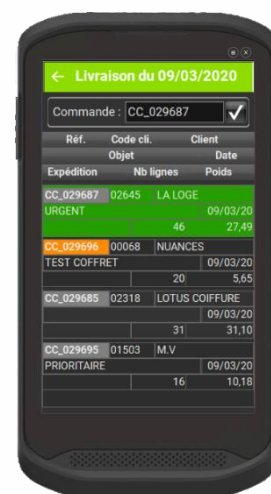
← Livraison du 09/03/2020

Commande : CC_029687 ✓

| Réf. | Code cli. | Client |
|---|---|---|
| Objet | | Date |
| Expédition | Nb lignes | Poids |

| CC_029687 | 02645 | LA LOGE |
|---|---|---|
| URGENT | | 09/03/20 |
| | 46 | 27,49 |

| CC_029696 | 00068 | NUANCES |
|---|---|---|
| TEST COFFRET | | 09/03/20 |
| | 20 | 5,65 |

| CC_029685 | 02318 | LOTUS COIFFURE |
|---|---|---|
| | | 09/03/20 |
| | 31 | 31,10 |

| CC_029695 | 01503 | M.V |
|---|---|---|
| PRIORITAIRE | | 09/03/20 |
| | 16 | 10,18 |